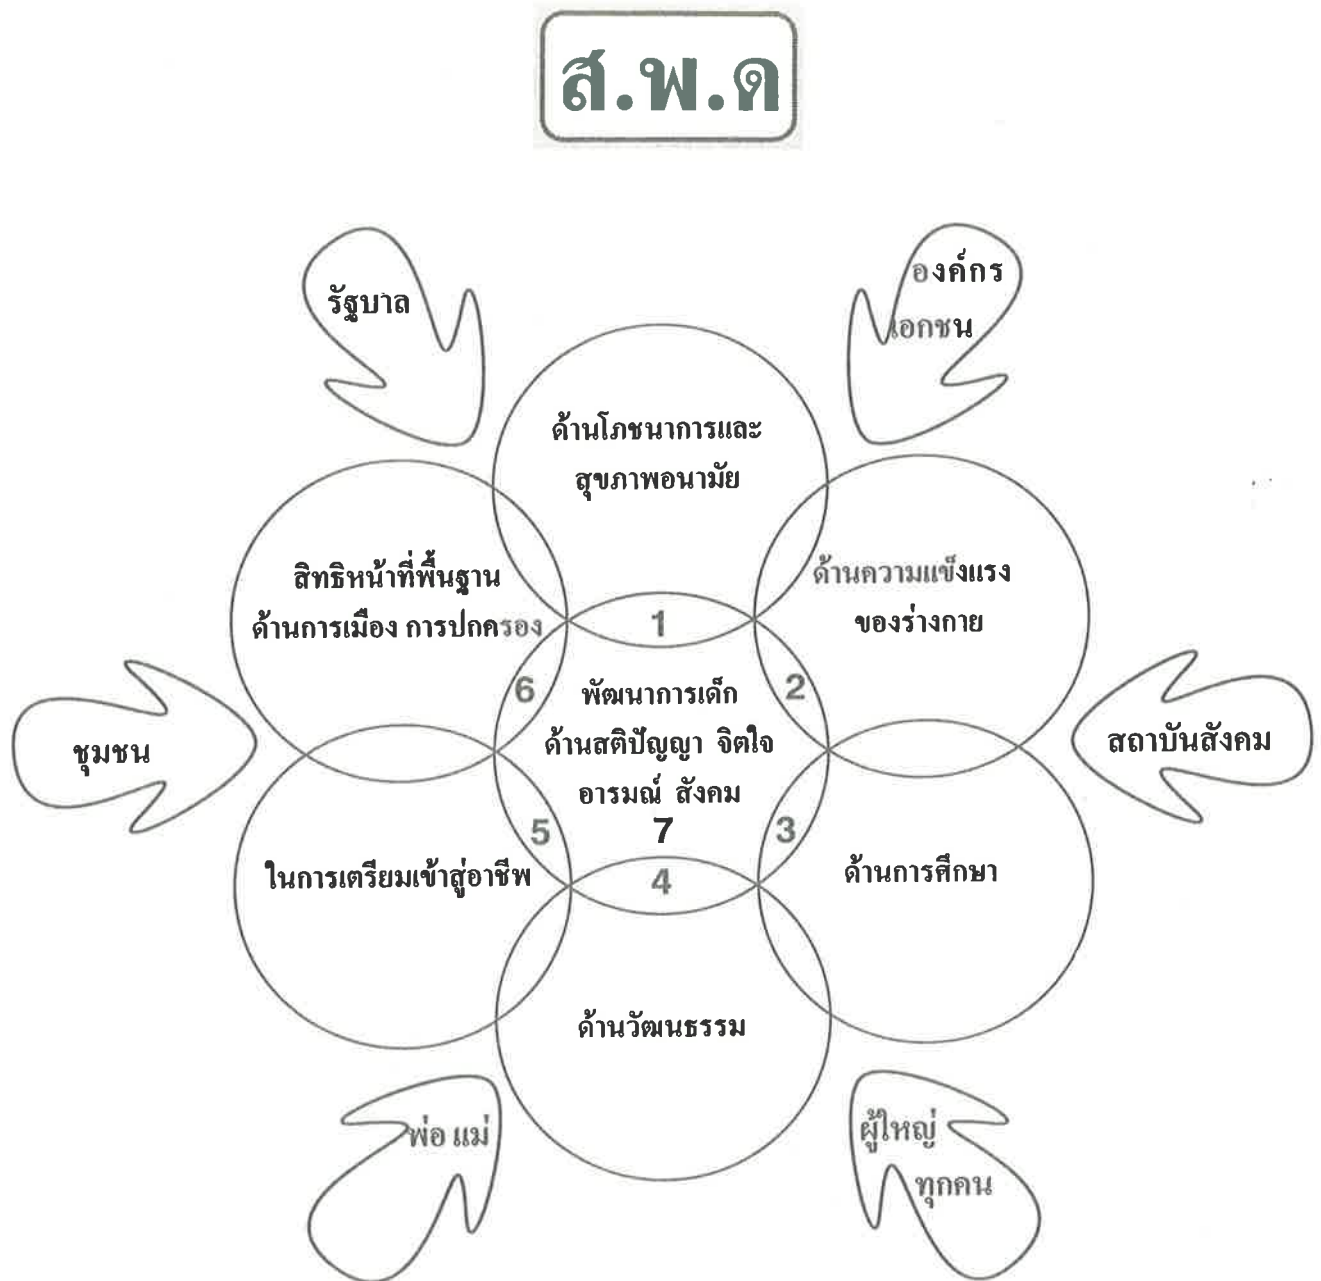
ส.พ.ด

รัฐบาล

องค์กร
เอกชน

ด้านโภชนาการและสุขภาพอนามัย

สิทธิหน้าที่พื้นฐาน ด้านการเมือง การปกครอง

ด้านความแข็งแรงของร่างกาย

1

6

2

พัฒนาการเด็ก ด้านสติปัญญา จิตใจ อารมณ์ สังคม

7

ชุมชน

สถาบันสังคม

5

3

ในการเตรียมเข้าสู่อาชีพ

4

ด้านการศึกษา

ด้านวัฒนธรรม

พ่อ แม่

ผู้ใหญ่
ทุกคน